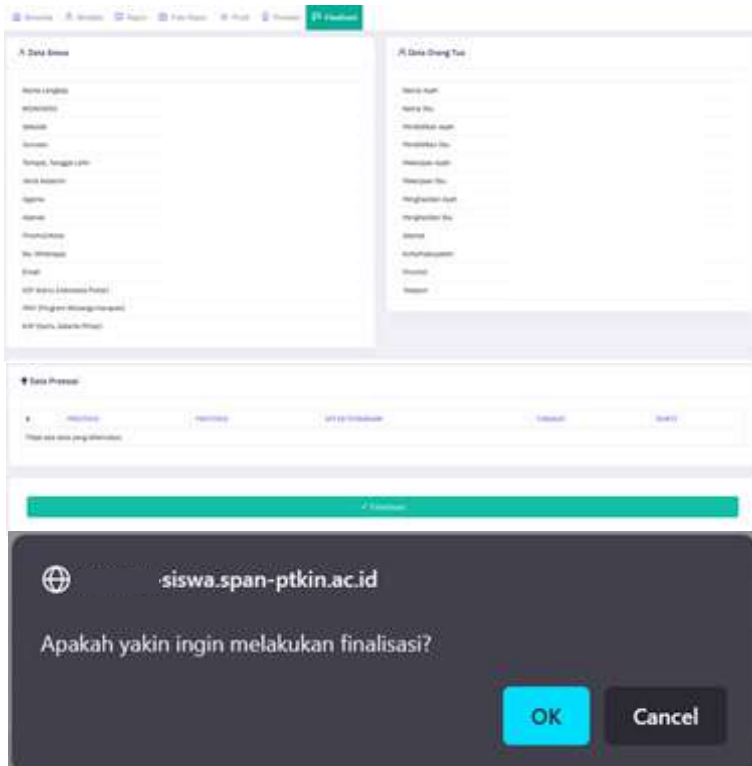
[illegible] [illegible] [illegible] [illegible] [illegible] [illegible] Finalisasi

Data Siswa

Nama Lengkap
NISN/NIS
Sekolah
Jurusan
Tempat, Tanggal Lahir
Jenis Kelamin
Agama
Alamat
Provinsi/Kota
No. Whatsapp
Email
KIP (Kartu Indonesia Pintar)
PKH (Program Keluarga Harapan)
KJP (Kartu Jakarta Pintar)

Data Orang Tua

Nama Ayah
Nama Ibu
Pendidikan Ayah
Pendidikan Ibu
Pekerjaan Ayah
Pekerjaan Ibu
Penghasilan Ayah
Penghasilan Ibu
Alamat
Kota/Kabupaten
Provinsi
Telepon

Data Prestasi

| # | PRESTASI | PRESTASI | JAT/TINGKAT | TINGKAT | BUKTI |
|---|---|---|---|---|---|
| Tidak ada data yang ditemukan | | | | | |

✓ Finalisasi

siswa.span-ptkin.ac.id

Apakah yakin ingin melakukan finalisasi?

OK

Cancel